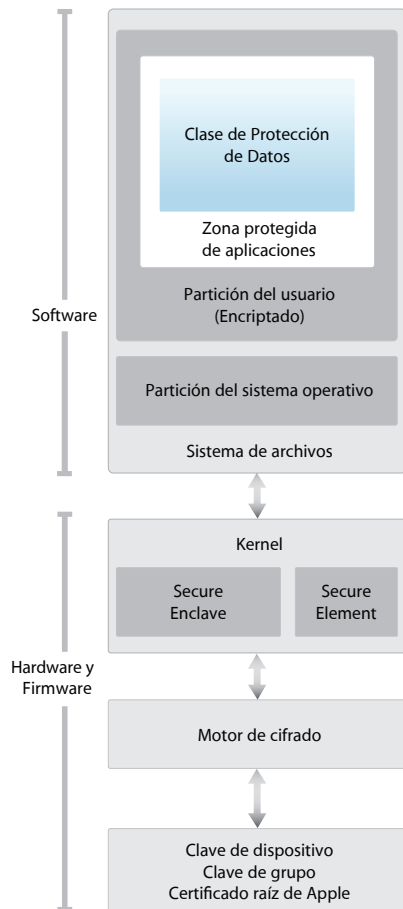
Clase de Protección de Datos

Zona protegida de aplicaciones

Partición del usuario (Encriptado)

Software

Partición del sistema operativo

Sistema de archivos

Kernel

Secure Enclave

Secure Element

Hardware y Firmware

Motor de cifrado

Clave de dispositivo
Clave de grupo
Certificado raíz de Apple